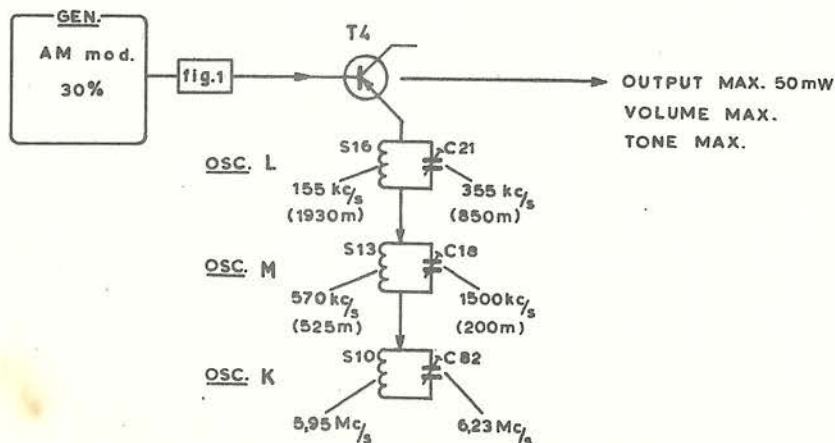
GEN.
AM mod.
30%

fig.1

T4

OUTPUT MAX. 50mW
VOLUME MAX.
TONE MAX.

OSC. L
S16
C21
155 kc/s
(1930m)
355 kc/s
(850m)

OSC. M
S13
C18
570 kc/s
(525m)
1500 kc/s
(200m)

OSC. K
S10
C82
5,95 Mc/s
6,23 Mc/s